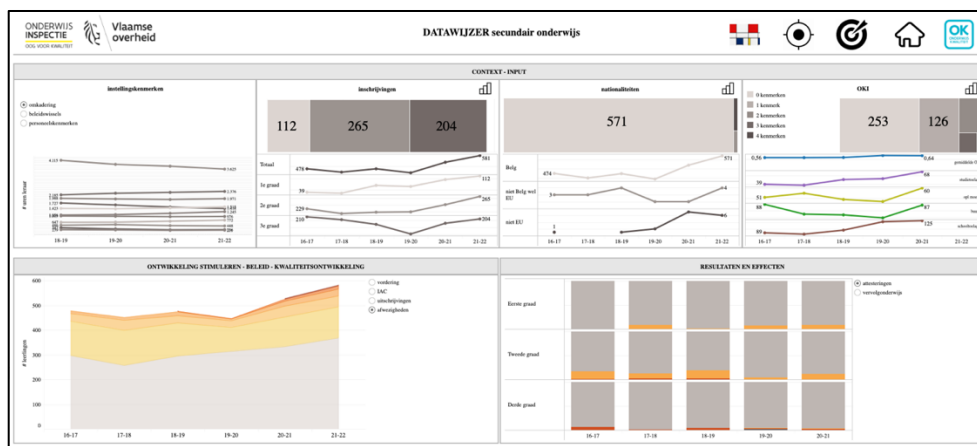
ONDERWIJS INSPECTIE
OOG VOOR KWALITEIT

Vlaamse overheid

DATAWIJZER secundair onderwijs

OK

CONTEXT - INPUT

instellingskenmerken

omkadering
beleidsmiddels
personeelskenmerken

# uren leraar

4.115
3.625

18-19
19-20
20-21
21-22

inschrijvingen

112
265
204

Totaal
1e graad
2e graad
3e graad

478
581
112
39
229
265
210
204

16-17
17-18
18-19
19-20
20-21
21-22

nationaliteiten

571

Belg
niet Belg wel EU
niet EU

474
571
3
4
1
6

16-17
17-18
18-19
19-20
20-21
21-22

OKI

0 kenmerken
1 kenmerk
2 kenmerken
3 kenmerken
4 kenmerken

253
126

0,56
0,64
39
68
51
60
87
89
125

16-17
17-18
18-19
19-20
20-21
21-

ONTWIKKELING STIMULEREN - BELEID - KWALITEITSONTWIKKELING

verlofstelsel
IAC
uitschrijvingen
afwezigheden

# leerlingen

600
500
400
300
200
100
0

16-17
17-18
18-19
19-20
20-21
21-22

RESULTATEN EN EFFECTEN

attesteringen
vervolgonderwijs

Eerste graad
Tweede graad
Derde graad

16-17
17-18
18-19
19-20
20-21